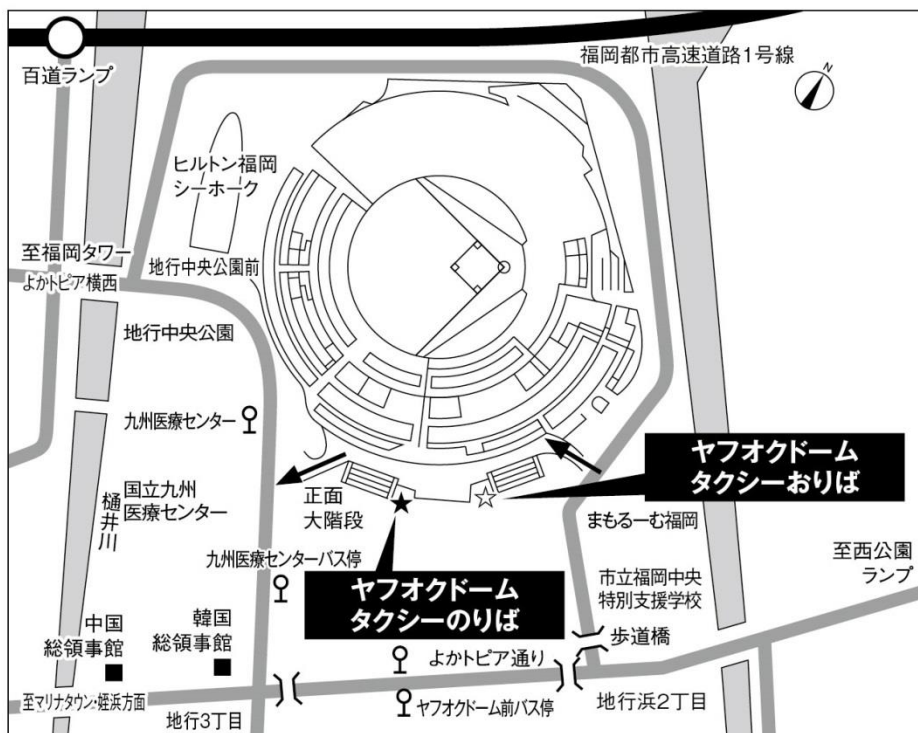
百道ランプ

福岡都市高速道路1号線

ヒルトン福岡シーホーク

至福岡タワー
よかトピア横西

地行中央公園前

地行中央公園

九州医療センター

国立九州医療センター

樋井川

正面大階段

ヤフオクドームタクシーおりば

まもるーむ福岡

九州医療センターバス停

ヤフオクドームタクシーのりば

至西公園ランプ

市立福岡中央特別支援学校

歩道橋

中国総領事館

韓国総領事館

よかトピア通り

ヤフオクドーム前バス停

至マリナタウン・姪浜方面

地行3丁目

地行浜2丁目